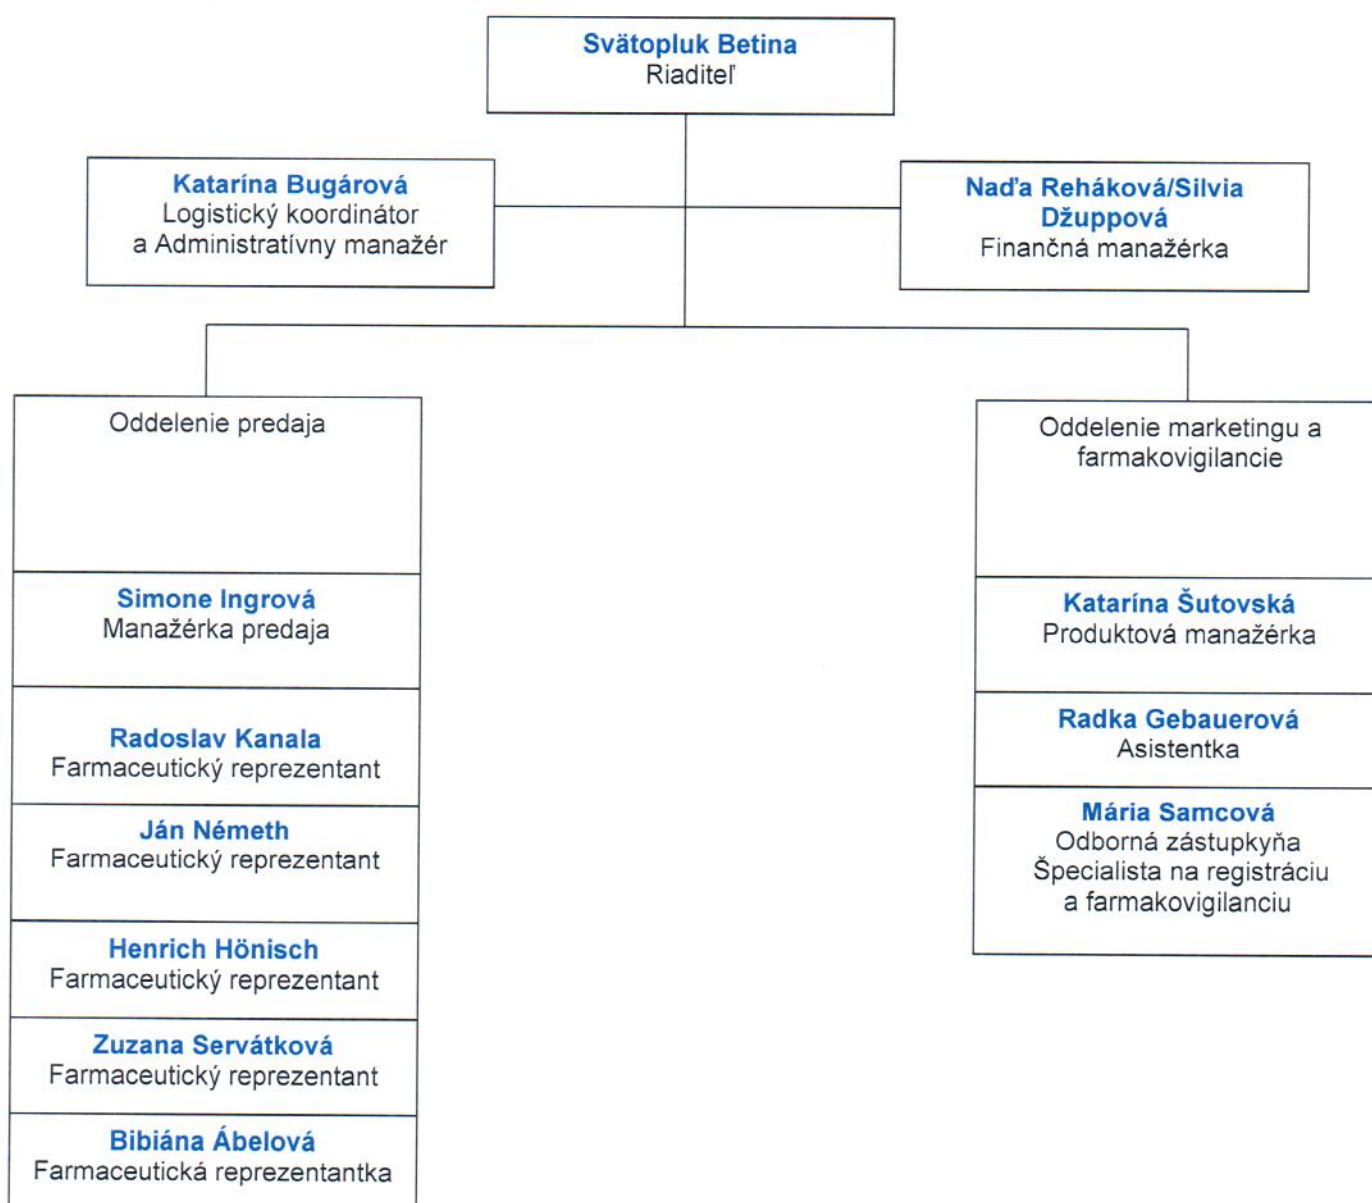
Svätopluk Betina
Riaditeľ

Katarína Bugárová
Logistický koordinátor a Administratívny manažér

Naďa Rehákova/Silvia Džuppová
Finančná manažérka

Oddelenie predaja

Simone Ingrová
Manažérka predaja

Radoslav Kanala
Farmaceutický reprezentant

Ján Németh
Farmaceutický reprezentant

Henrich Hönisch
Farmaceutický reprezentant

Zuzana Servátková
Farmaceutický reprezentant

Bibiána Ábelová
Farmaceutická reprezentantka

Oddelenie marketingu a farmakovigilancie

Katarína Šutovská
Produktová manažérka

Radka Gebauerová
Asistentka

Mária Samcová
Odborná zástupkyňa
Špecialista na registráciu a farmakovigilanciu